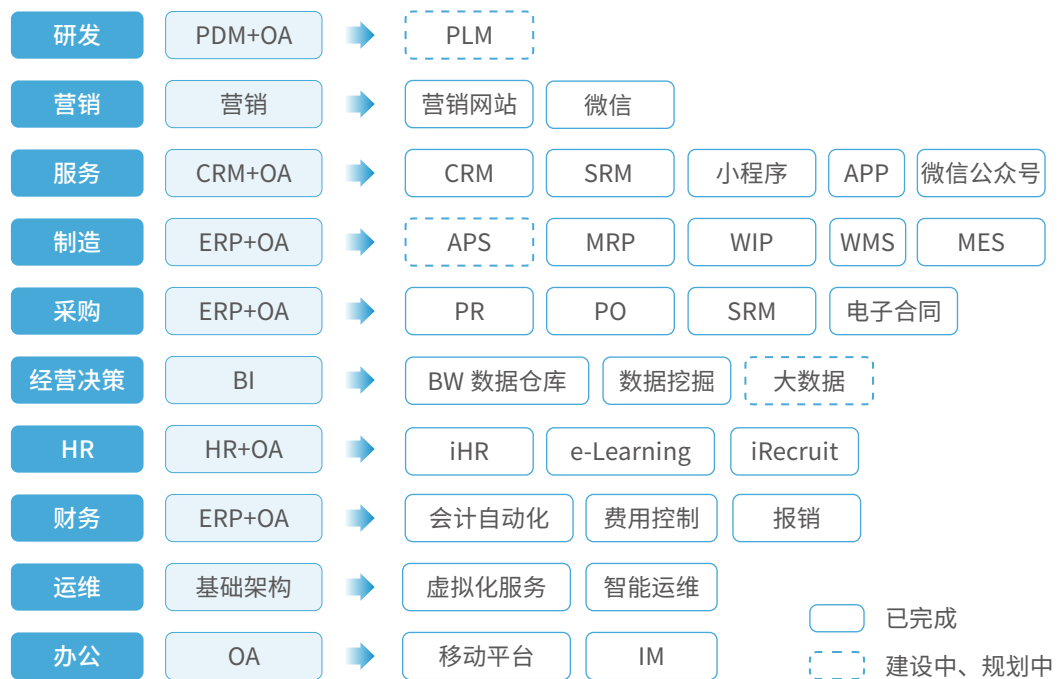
| | | |
|---|---|---|
| 研发 | PDM+OA | PLM |
| 营销 | 营销 | 营销网站 · 微信 |
| 服务 | CRM+OA | CRM · SRM · 小程序 · APP · 微信公众号 |
| 制造 | ERP+OA | APS · MRP · WIP · WMS · MES |
| 采购 | ERP+OA | PR · PO · SRM · 电子合同 |
| 经营决策 | BI | BW 数据仓库 · 数据挖掘 · 大数据 |
| HR | HR+OA | iHR · e-Learning · iRecruit |
| 财务 | ERP+OA | 会计自动化 · 费用控制 · 报销 |
| 运维 | 基础架构 | 虚拟化服务 · 智能运维 |
| 办公 | OA | 移动平台 · IM |

已完成

建设中、规划中